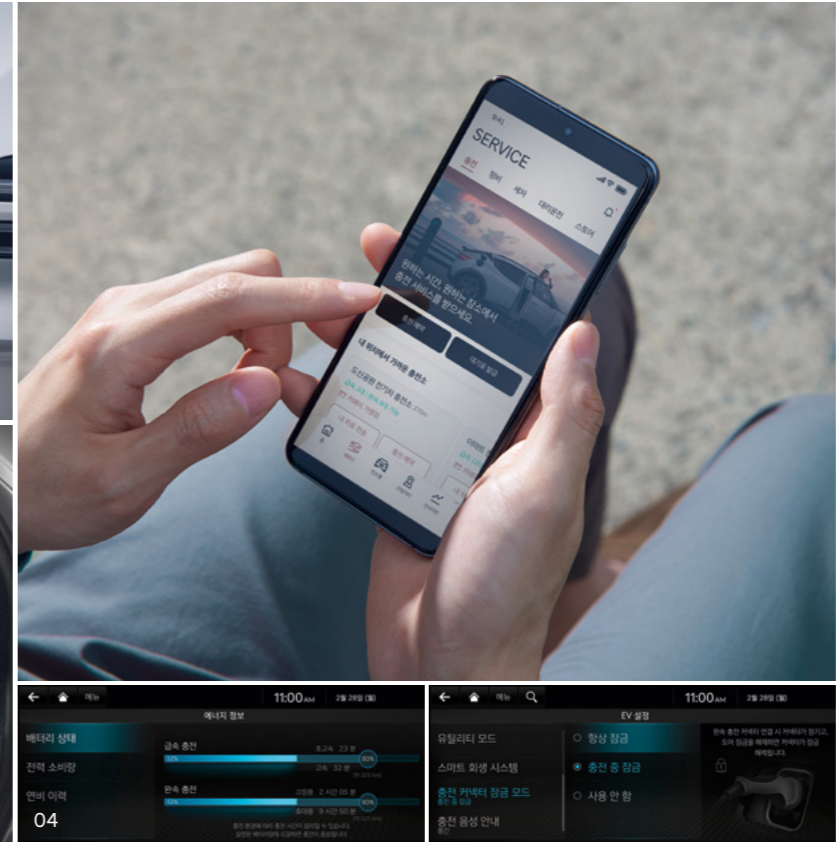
SERVICE

충전

정비

세차

대리운전

스토어

원하는 시간, 원하는 장소에서 충전 서비스를 받으세요

충전 예약

대기줄 접금

내 위치에서 가까운 충전소

도산공원 전기차 충전소

← 메뉴 11:00AM 2월 28일 (월)

에너지 정보

배터리 상태

전력 소비량

연비 이력

급속 충전

완속 충전

80%

80%

04

← 메뉴 11:00AM 2월 28일 (월)

EV 설정

유틸리티 모드

스마트 회생 시스템

충전 커넥터 잠금 모드

충전 음성 안내

항상 잠금

충전 중 잠금

사용 안 함